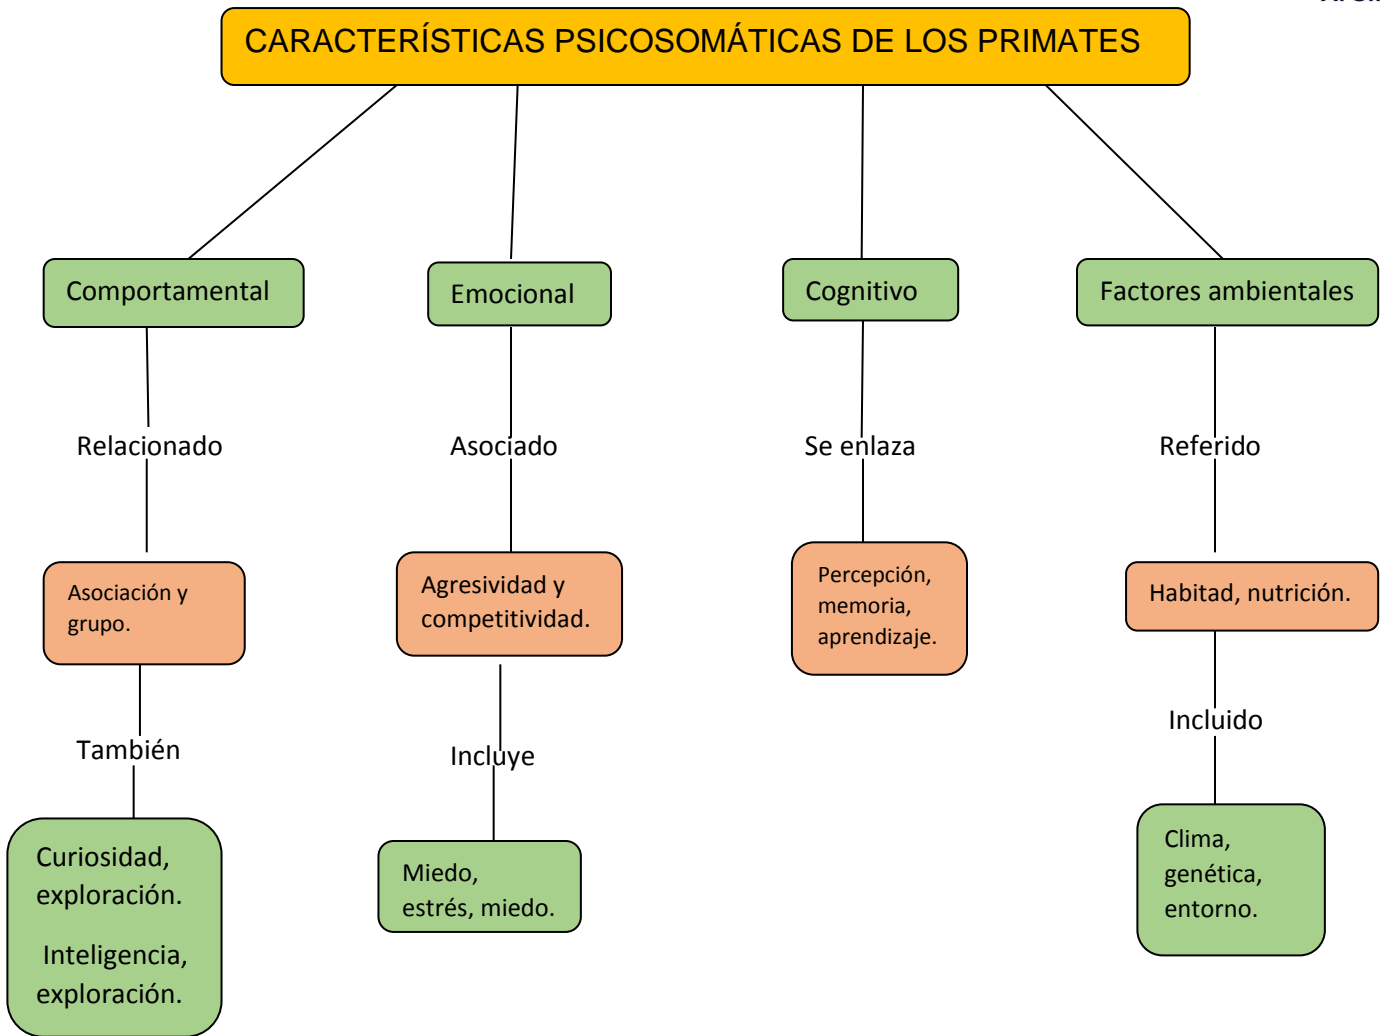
CARACTERÍSTICAS PSICOSOMÁTICAS DE LOS PRIMATES

Comportamental

Relacionado

Asociación y grupo.

También

Curiosidad, exploración.

Inteligencia, exploración.

Emocional

Asociado

Agresividad y competitividad.

Incluye

Miedo, estrés, miedo.

Cognitivo

Se enlaza

Percepción, memoria, aprendizaje.

Factores ambientales

Referido

Habitad, nutrición.

Incluido

Clima, genética, entorno.